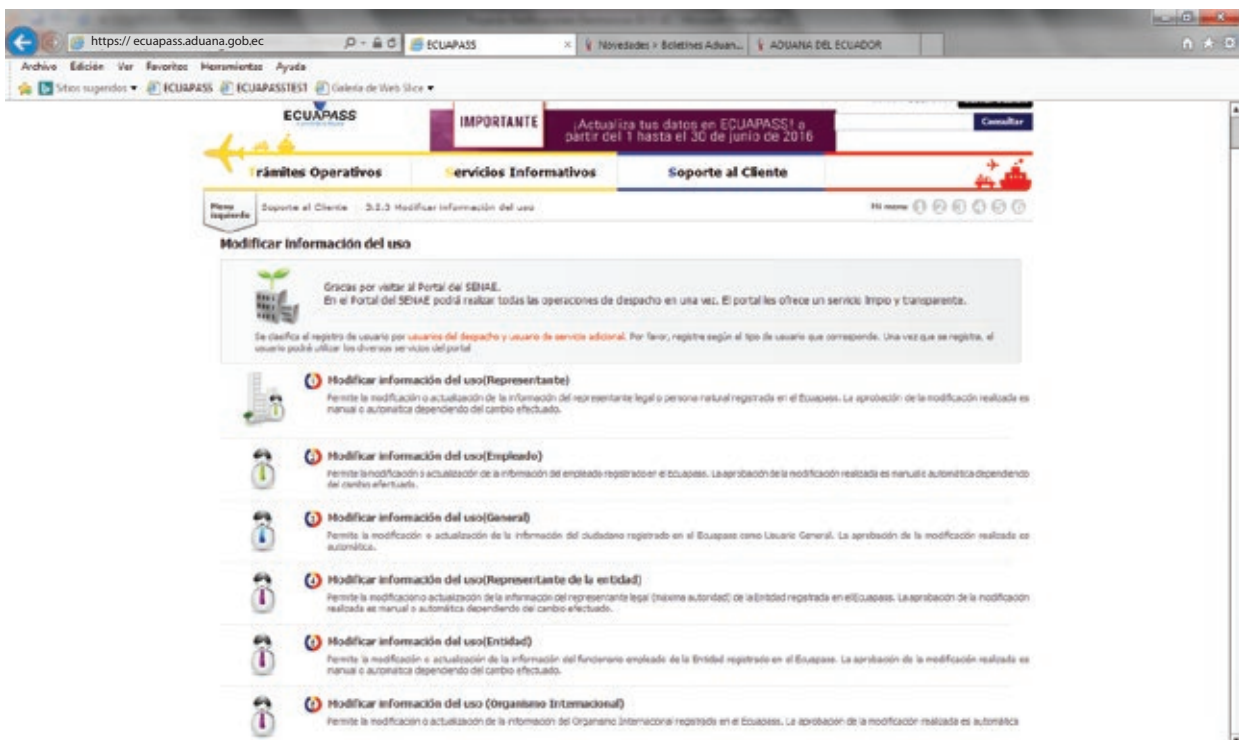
https:// ecuapass.aduana.gob.ec

ECUAPASS

Novedades > Boletines Aduan...

ADUANA DEL ECUADOR

Archivo Edición Ver Favoritos Herramientas Ayuda

Sitios sugeridos ▾ ECUAPASS ECUAPASSTEST Galería de Web Slice ▾

ECUAPASS

IMPORTANTE

¡Actualiza tus datos en ECUAPASS! a partir del 1 hasta el 30 de junio de 2016

Consultar

Trámites Operativos

Servicios Informativos

Soporte al Cliente

Menu izquierdo

Soporte al Cliente 3.2.3 Modificar información del uso

Mi menu ① ② ③ ④ ⑤ ⑥

Modificar información del uso

Gracias por visitar al Portal del SENAE.
En el Portal del SENAE podrá realizar todas las operaciones de despacho en una vez. El portal les ofrece un servicio limpio y transparente.

Se clasifica el registro de usuario por usuarios del despacho y usuario de servicio adicional. Por favor, registre según el tipo de usuario que corresponde. Una vez que se registra, el usuario podrá utilizar los diversos servicios del portal

Modificar información del uso(Representante)
Permite la modificación o actualización de la información del representante legal o persona natural registrada en el Ecuapass. La aprobación de la modificación realizada es manual o automática dependiendo del cambio efectuado.

Modificar información del uso(Empleado)
Permite la modificación o actualización de la información del empleado registrado en el Ecuapass. La aprobación de la modificación realizada es manual o automática dependiendo del cambio efectuado.

Modificar información del uso(General)
Permite la modificación o actualización de la información del ciudadano registrado en el Ecuapass como Usuario General. La aprobación de la modificación realizada es automática.

Modificar información del uso(Representante de la entidad)
Permite la modificación o actualización de la información del representante legal (máxima autoridad) de la Entidad registrada en el Ecuapass. La aprobación de la modificación realizada es manual o automática dependiendo del cambio efectuado.

Modificar información del uso(Entidad)
Permite la modificación o actualización de la información del funcionario empleado de la Entidad registrado en el Ecuapass. La aprobación de la modificación realizada es manual o automática dependiendo del cambio efectuado.

Modificar información del uso (Organismo Internacional)
Permite la modificación o actualización de la información del Organismo Internacional registrado en el Ecuapass. La aprobación de la modificación realizada es automática